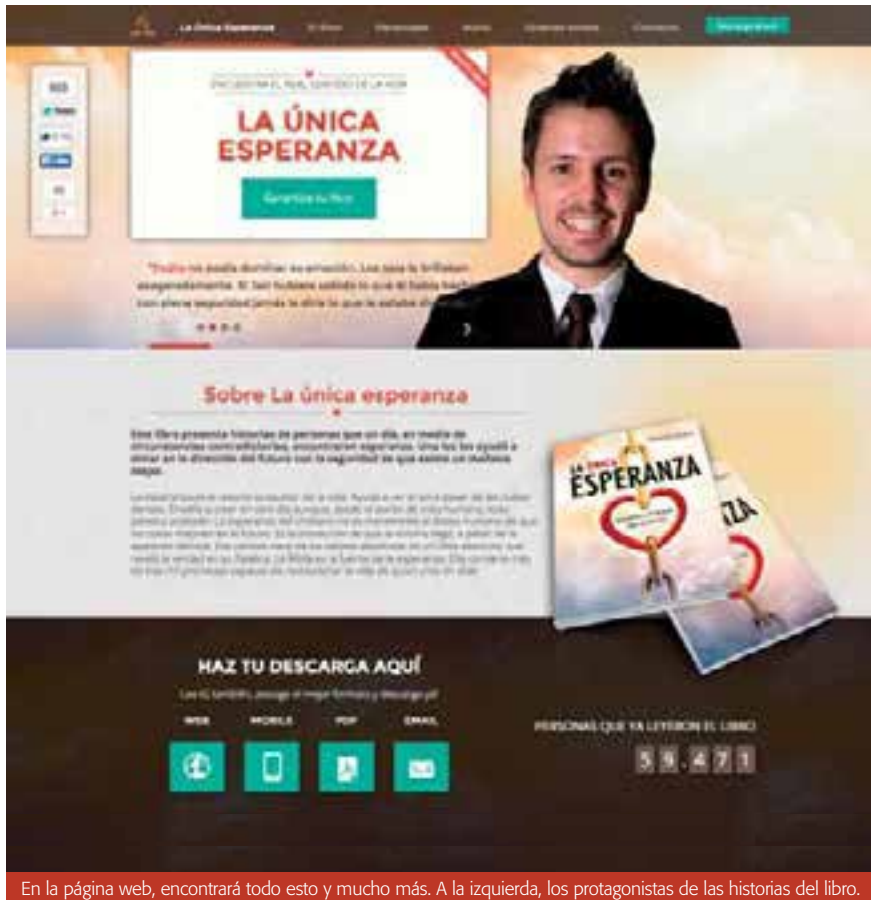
La Única Esperanza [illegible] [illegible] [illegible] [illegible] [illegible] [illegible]

ENCUENTRA EL REAL SENTIDO DE LA VIDA

LA ÚNICA ESPERANZA

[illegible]

"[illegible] no podía dominar su emoción. Los ojos le brillaban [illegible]. Si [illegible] hubiese sabido lo que él había hecho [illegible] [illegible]"

Sobre La única esperanza

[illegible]

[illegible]

LA ÚNICA ESPERANZA

HAZ TU DESCARGA AQUÍ

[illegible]

WEB MOBILE PDF EMAIL

PERSONAS QUE YA LEYERON EL LIBRO

59.471

En la página web, encontrará todo esto y mucho más. A la izquierda, los protagonistas de las historias del libro.